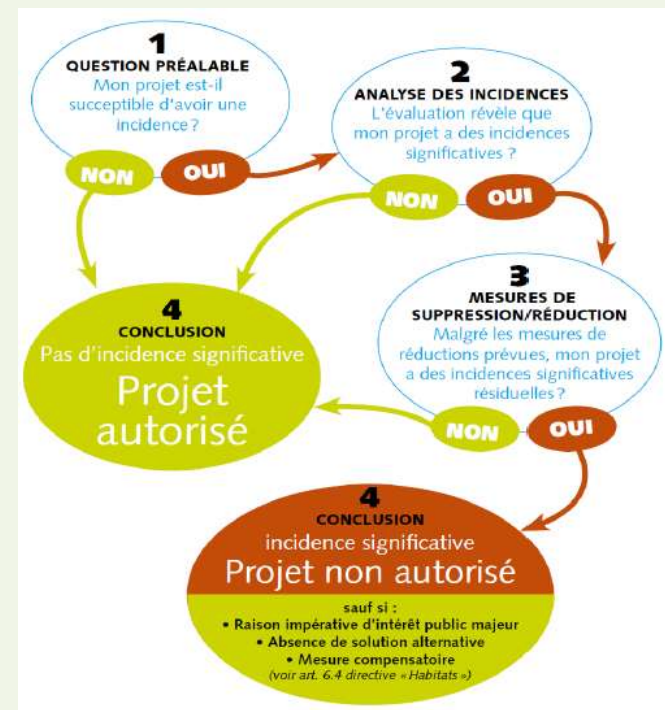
1
QUESTION PRÉALABLE
Mon projet est-il susceptible d'avoir une incidence ?

NON
OUI

2
ANALYSE DES INCIDENCES
L'évaluation révèle que mon projet a des incidences significatives ?

NON
OUI

3
MESURES DE SUPPRESSION/RÉDUCTION
Malgré les mesures de réductions prévues, mon projet a des incidences significatives résiduelles ?

NON
OUI

4
CONCLUSION
Pas d'incidence significative
Projet autorisé

4
CONCLUSION
incidence significative
Projet non autorisé

sauf si :
• Raison impérative d'intérêt public majeur
• Absence de solution alternative
• Mesure compensatoire
(voir art. 6.4 directive « Habitats »)